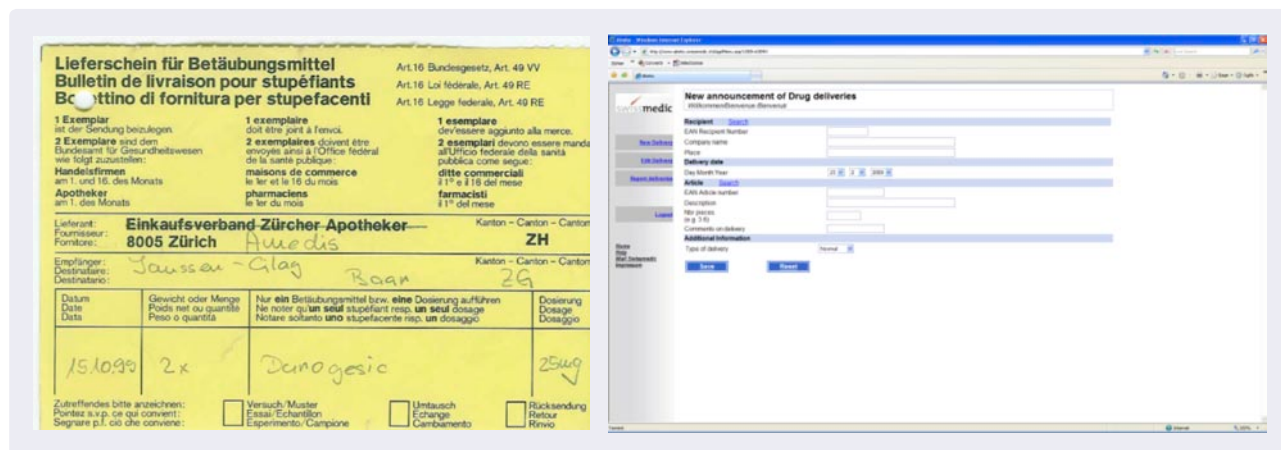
Lieferschein für Betäubungsmittel
Bulletin de livraison pour stupéfiants
Bo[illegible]ttino di fornitura per stupefacenti

Art.16 Bundesgesetz, Art. 49 VV
Art.16 Loi fédérale, Art. 49 RE
Art.16 Legge federale, Art. 49 RE

1 Exemplar
ist der Sendung beizulegen.
2 Exemplare sind dem Bundesamt für Gesundheitswesen wie folgt zuzustellen:
Handelsfirmen
am 1. und 16. des Monats
Apotheker
am 1. des Monats

1 exemplaire
doit être joint à l'envoi.
2 exemplaires doivent être envoyés ainsi à l'Office fédéral de la santé publique :
maisons de commerce
le 1er et le 16 du mois
pharmaciens
le 1er du mois

1 esemplare
dev'essere aggiunto alla merce.
2 esemplari devono essere manda all'Ufficio federale della sanità pubblica come segue:
ditte commerciali
il 1° e il 16 del mese
farmacisti
il 1° del mese

Lieferant:
Fournisseur:
Fornitore:
Einkaufsverband Zürcher Apotheker
8005 Zürich Amedis
Kanton – Canton – Canton
ZH

Empfänger:
Destinataire:
Destinatario:
Janssen-Cilag Baar
Kanton – Canton – Canton
ZG

| Datum Date Data | Gewicht oder Menge Poids net ou quantité Peso o quantità | Nur ein Betäubungsmittel bzw. eine Dosierung aufführen Ne noter qu'un seul stupéfiant resp. un seul dosage Notare soltanto uno stupefacente risp. un dosaggio | Dosierung Dosage Dosaggio |
|---|---|---|---|
| 15.10.99 | 2x | Durogesic | 25µg |

Zutreffendes bitte anzeichnen:
Pointez s.v.p. ce qui convient:
Segnare p.f. ciò che conviene:
Versuch/Muster
Essai/Echantillon
Esperimento/Campione
Umtausch
Echange
Cambiamento
Rücksendung
Retour
Rinvio

swissmedic
New announcement of Drug deliveries
Willkommen/Bienvenue /Benvenuti
New Delivery
EAN Delivery
Report deliveries
Logout
Home
Help
Mail Swissmedic
Impressum
Recipient Search
EAN Recipient Number
Company name
Place
Delivery date
Day Month Year
Article Search
EAN Article number
Description
Nbr pieces (e.g. 3.6)
Comments on delivery
Additional information
Type of delivery
Normal
Save
Reset